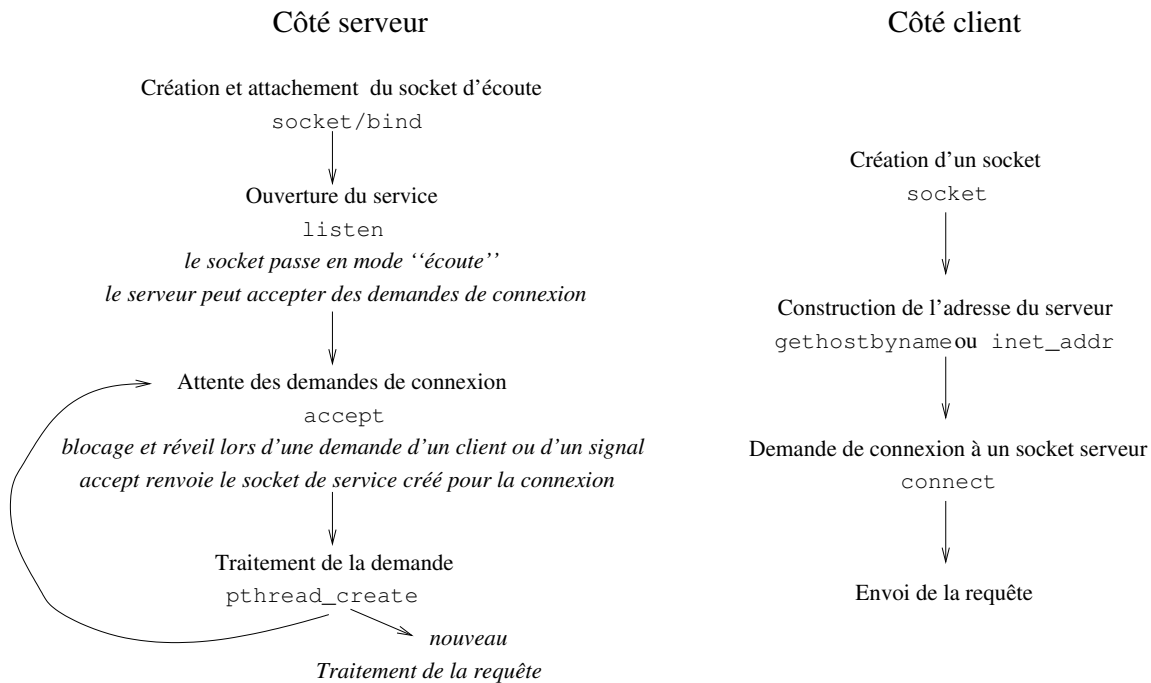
Côté serveur

Création et attachement du socket d'écoute
socket/bind

Ouverture du service
listen
*le socket passe en mode ''écoute''*
*le serveur peut accepter des demandes de connexion*

Attente des demandes de connexion
accept
*blocage et réveil lors d'une demande d'un client ou d'un signal*
*accept renvoie le socket de service créé pour la connexion*

Traitement de la demande
pthread_create
*nouveau*
*Traitement de la requête*

Côté client

Création d'un socket
socket

Construction de l'adresse du serveur
gethostbyname ou inet_addr

Demande de connexion à un socket serveur
connect

Envoi de la requête